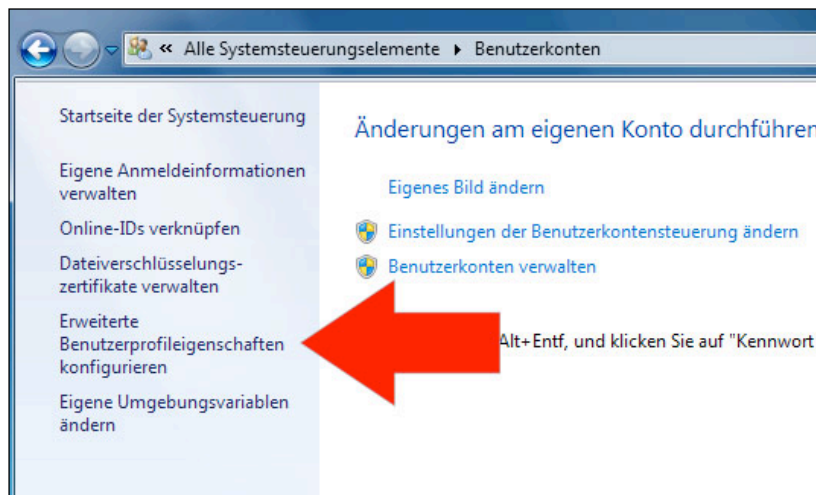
« Alle Systemsteuerungselemente ▸ Benutzerkonten

Startseite der Systemsteuerung

Eigene Anmeldeinformationen verwalten

Online-IDs verknüpfen

Dateiverschlüsselungszertifikate verwalten

Erweiterte Benutzerprofileigenschaften konfigurieren

Eigene Umgebungsvariablen ändern

Änderungen am eigenen Konto durchführen

Eigenes Bild ändern

Einstellungen der Benutzerkontensteuerung ändern

Benutzerkonten verwalten

Alt+Entf, und klicken Sie auf "Kennwort